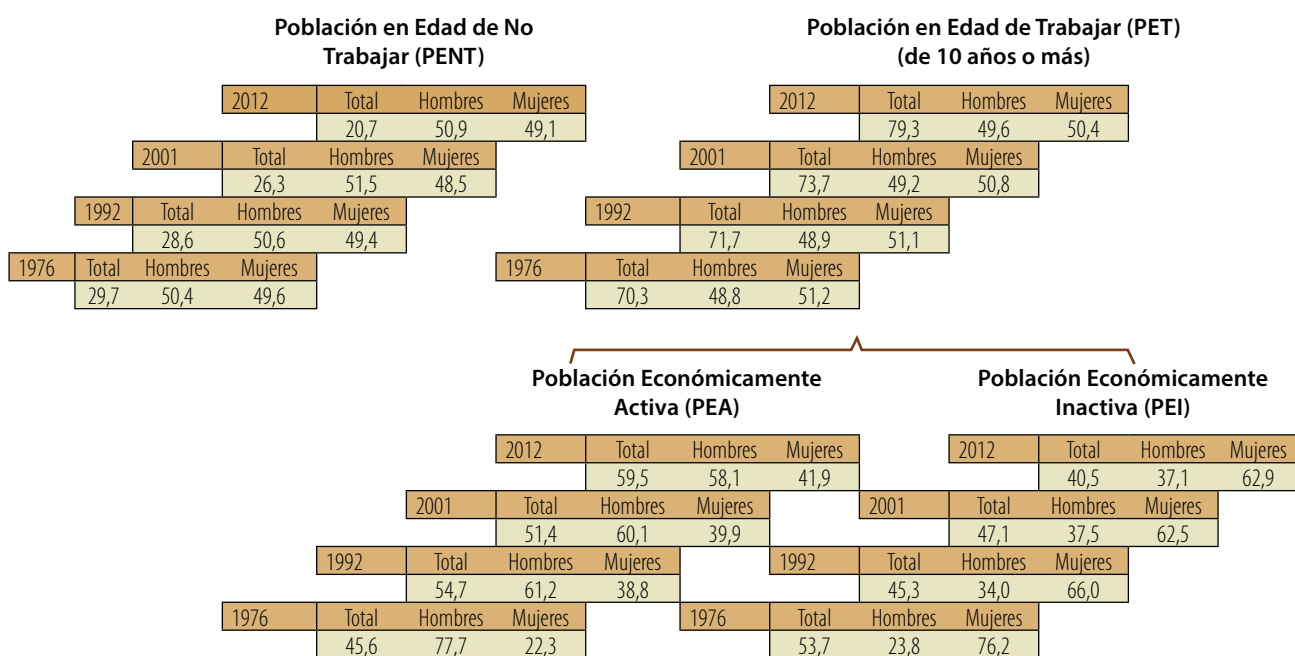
**Población en Edad de No Trabajar (PENT)**

| 2012 | Total | Hombres | Mujeres |
|---|---|---|---|
| | 20,7 | 50,9 | 49,1 |

| 2001 | Total | Hombres | Mujeres |
|---|---|---|---|
| | 26,3 | 51,5 | 48,5 |

| 1992 | Total | Hombres | Mujeres |
|---|---|---|---|
| | 28,6 | 50,6 | 49,4 |

| 1976 | Total | Hombres | Mujeres |
|---|---|---|---|
| | 29,7 | 50,4 | 49,6 |

**Población en Edad de Trabajar (PET) (de 10 años o más)**

| 2012 | Total | Hombres | Mujeres |
|---|---|---|---|
| | 79,3 | 49,6 | 50,4 |

| 2001 | Total | Hombres | Mujeres |
|---|---|---|---|
| | 73,7 | 49,2 | 50,8 |

| 1992 | Total | Hombres | Mujeres |
|---|---|---|---|
| | 71,7 | 48,9 | 51,1 |

| 1976 | Total | Hombres | Mujeres |
|---|---|---|---|
| | 70,3 | 48,8 | 51,2 |

**Población Económicamente Activa (PEA)**

| 2012 | Total | Hombres | Mujeres |
|---|---|---|---|
| | 59,5 | 58,1 | 41,9 |

| 2001 | Total | Hombres | Mujeres |
|---|---|---|---|
| | 51,4 | 60,1 | 39,9 |

| 1992 | Total | Hombres | Mujeres |
|---|---|---|---|
| | 54,7 | 61,2 | 38,8 |

| 1976 | Total | Hombres | Mujeres |
|---|---|---|---|
| | 45,6 | 77,7 | 22,3 |

**Población Económicamente Inactiva (PEI)**

| 2012 | Total | Hombres | Mujeres |
|---|---|---|---|
| | 40,5 | 37,1 | 62,9 |

| 2001 | Total | Hombres | Mujeres |
|---|---|---|---|
| | 47,1 | 37,5 | 62,5 |

| 1992 | Total | Hombres | Mujeres |
|---|---|---|---|
| | 45,3 | 34,0 | 66,0 |

| 1976 | Total | Hombres | Mujeres |
|---|---|---|---|
| | 53,7 | 23,8 | 76,2 |